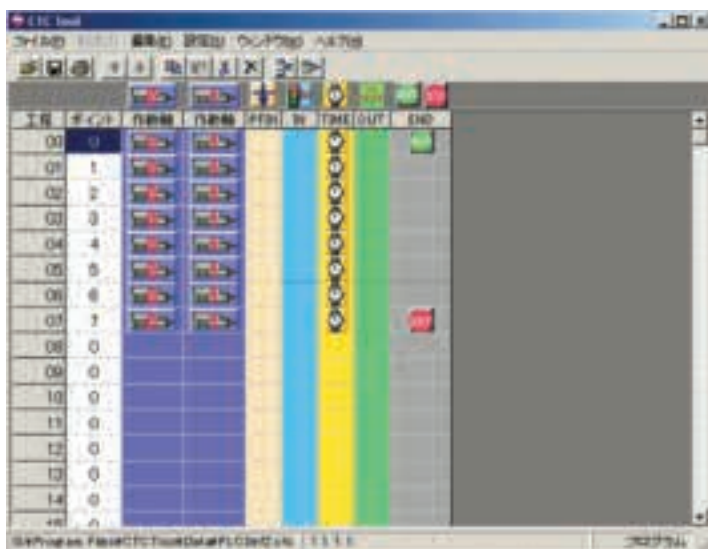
CTC Tool

ファイル(F) 編集(E) 設定(S) ウィンドウ(W) ヘルプ(H)

| 工程 | ポイント | 作動軸 | 作動軸 | PTRN | IN | TIME | OUT | END |
|---|---|---|---|---|---|---|---|---|
| 00 | 0 | | | | | | | |
| 01 | 1 | | | | | | | |
| 02 | 2 | | | | | | | |
| 03 | 3 | | | | | | | |
| 04 | 4 | | | | | | | |
| 05 | 5 | | | | | | | |
| 06 | 6 | | | | | | | |
| 07 | 7 | | | | | | | |
| 08 | 0 | | | | | | | |
| 09 | 0 | | | | | | | |
| 10 | 0 | | | | | | | |
| 11 | 0 | | | | | | | |
| 12 | 0 | | | | | | | |
| 13 | 0 | | | | | | | |
| 14 | 0 | | | | | | | |

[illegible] プログラム